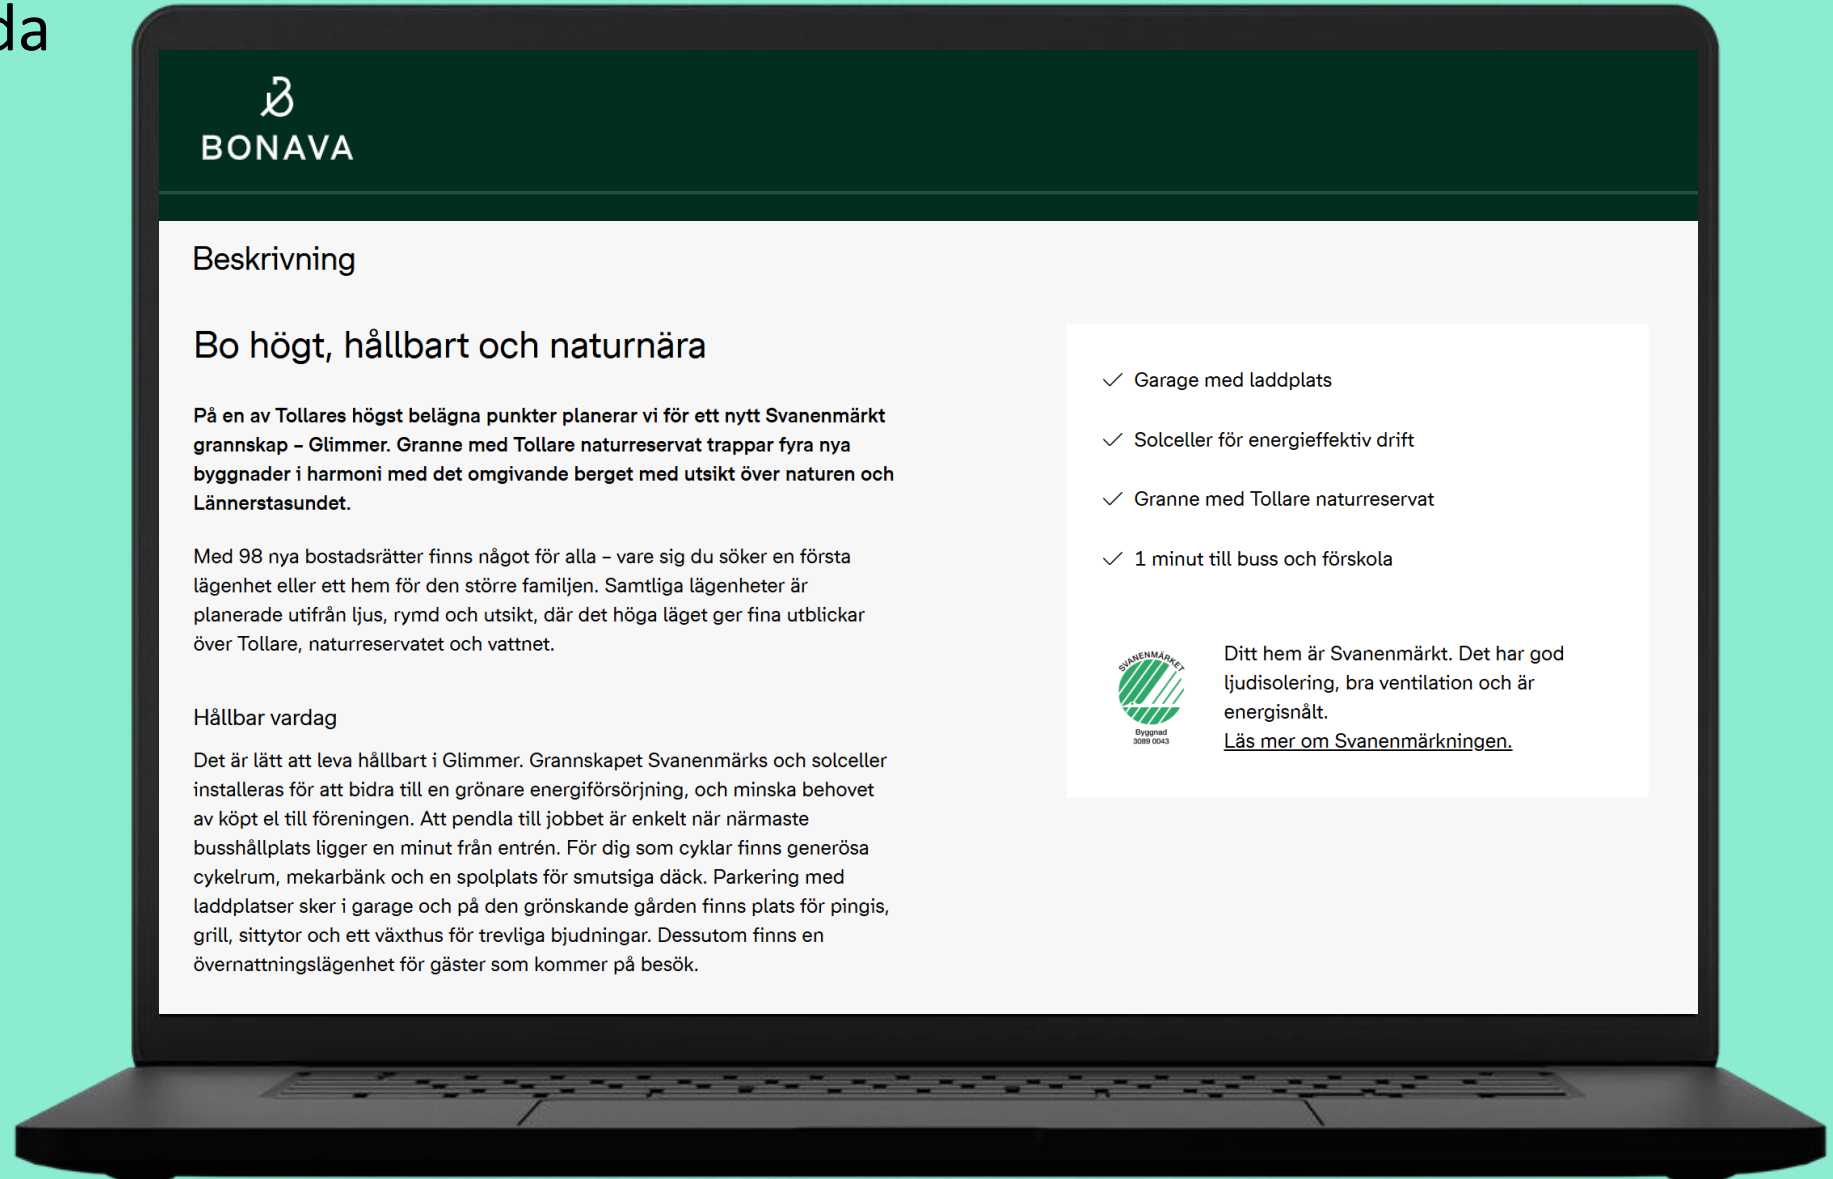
da

BONAVA

Beskrivning

Bo högt, hållbart och naturnära

**På en av Tollares högst belägna punkter planerar vi för ett nytt Svanenmärkt grannskap – Glimmer. Granne med Tollare naturreservat trappar fyra nya byggnader i harmoni med det omgivande berget med utsikt över naturen och Lännerstasundet.**

Med 98 nya bostadsrätter finns något för alla – vare sig du söker en första lägenhet eller ett hem för den större familjen. Samtliga lägenheter är planerade utifrån ljus, rymd och utsikt, där det höga läget ger fina utblickar över Tollare, naturreservatet och vattnet.

Hållbar vardag

Det är lätt att leva hållbart i Glimmer. Grannskapet Svanenmärks och solceller installeras för att bidra till en grönare energiförsörjning, och minska behovet av köpt el till föreningen. Att pendla till jobbet är enkelt när närmaste busshållplats ligger en minut från entrén. För dig som cyklar finns generösa cykelrum, mekarbänk och en spolplats för smutsiga däck. Parkering med laddplatser sker i garage och på den grönskande gården finns plats för pingis, grill, sittytor och ett växthus för trevliga bjudningar. Dessutom finns en övernattningslägenhet för gäster som kommer på besök.

Garage med laddplats

Solceller för energieffektiv drift

Granne med Tollare naturreservat

1 minut till buss och förskola

SVANENMÄRKET
Byggnad
3089 0043

Ditt hem är Svanenmärkt. Det har god ljudisolering, bra ventilation och är energisnålt.
Läs mer om Svanenmärkningen.